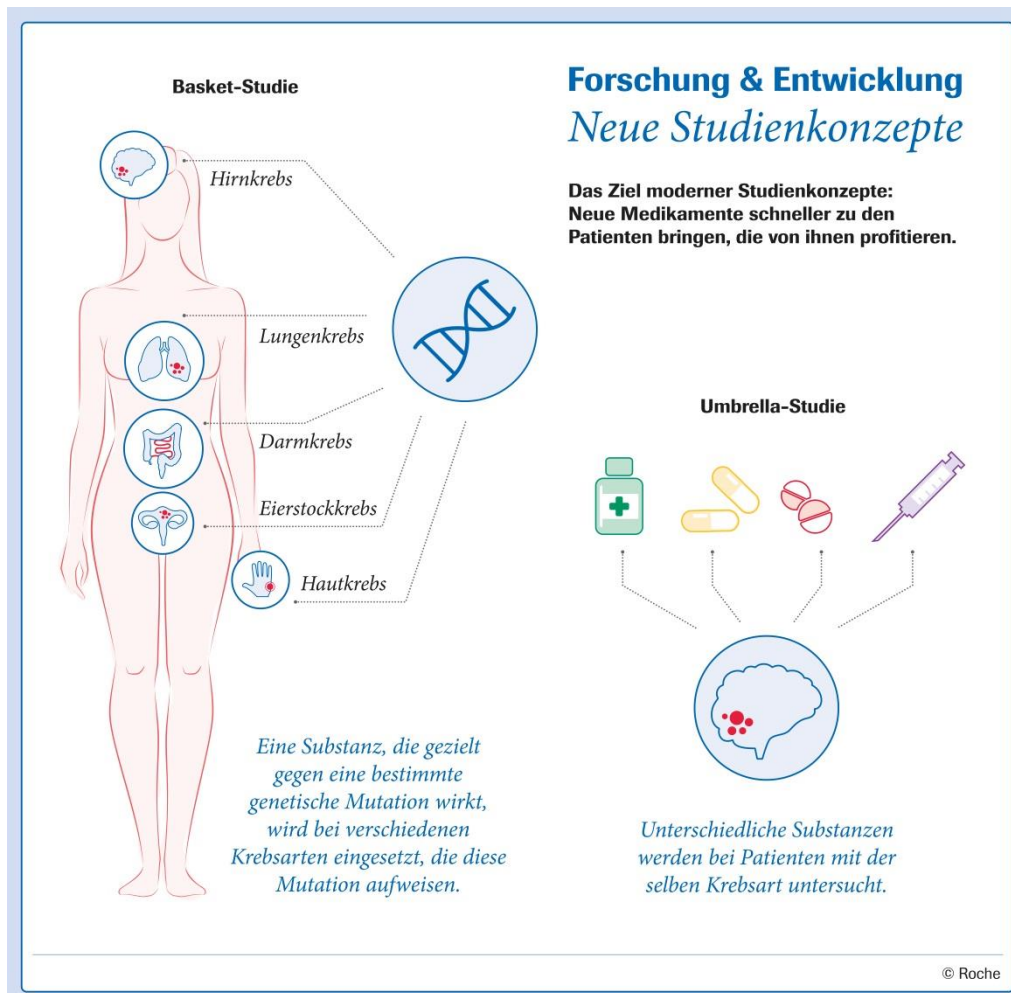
Forschung & Entwicklung
Neue Studienkonzepte

Das Ziel moderner Studienkonzepte: Neue Medikamente schneller zu den Patienten bringen, die von ihnen profitieren.

Basket-Studie

Hirnkrebs

Lungenkrebs

Darmkrebs

Eierstockkrebs

Hautkrebs

Eine Substanz, die gezielt gegen eine bestimmte genetische Mutation wirkt, wird bei verschiedenen Krebsarten eingesetzt, die diese Mutation aufweisen.

Umbrella-Studie

Unterschiedliche Substanzen werden bei Patienten mit der selben Krebsart untersucht.

© Roche